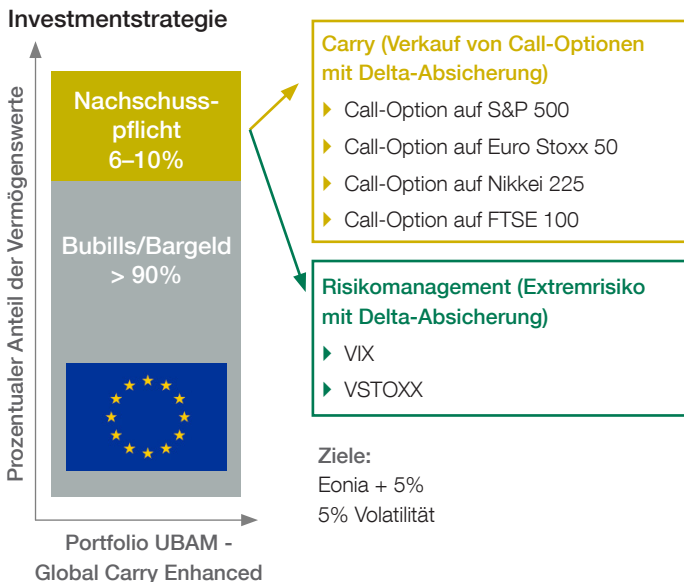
Investmentstrategie

Prozentualer Anteil der Vermögenswerte

Nachschusspflicht 6–10%

Bubills/Bargeld > 90%

Portfolio UBAM - Global Carry Enhanced

Carry (Verkauf von Call-Optionen mit Delta-Absicherung)

- Call-Option auf S&P 500
- Call-Option auf Euro Stoxx 50
- Call-Option auf Nikkei 225
- Call-Option auf FTSE 100

Risikomanagement (Extremrisiko mit Delta-Absicherung)

- VIX
- VSTOXX

Ziele:
Eonia + 5%
5% Volatilität